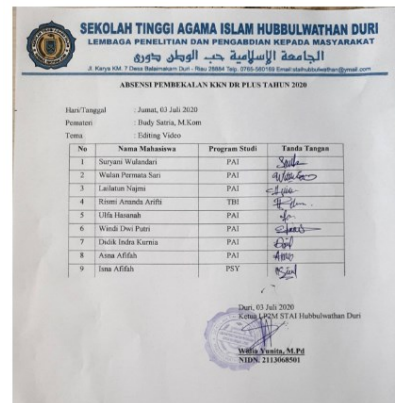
SEKOLAH TINGGI AGAMA ISLAM HUBBULWATHAN DURI
LEMBAGA PENELITIAN DAN PENGABDIAN KEPADA MASYARAKAT
الجامعة الإسلامية حب الوطن دوري
Jl. Karya KM. 7 Desa Balairaksasi Duri - Riau 28884 Telp. 0765-560169 Email:staihubbulwathan@gmail.com

ABSENSI PEMBEKALAN KKN DR PLUS TAHUN 2020

Hari/Tanggal : Jumat, 03 Juli 2020
Pemateri : Budy Satria, M.Kom
Tema : Editing Video

| No | Nama Mahasiswa | Program Studi | Tanda Tangan |
|---|---|---|---|
| 1 | Suryani Wulandari | PAI | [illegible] |
| 2 | Wulan Permata Sari | PAI | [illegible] |
| 3 | Lailatun Najmi | PAI | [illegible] |
| 4 | Rinmi Ananda Arifti | TBI | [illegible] |
| 5 | Ulfa Hasanah | PAI | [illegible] |
| 6 | Windi Dwi Putri | PAI | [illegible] |
| 7 | Dalik Indra Kurnia | PAI | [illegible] |
| 8 | Asna Afifah | PAI | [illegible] |
| 9 | Isna Afifah | PSY | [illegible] |

Duri, 03 Juli 2020
Ketua LP2M STAI Hubbulwathan Duri

Widia Yunita, M.Pd
NIDN: 2113068501